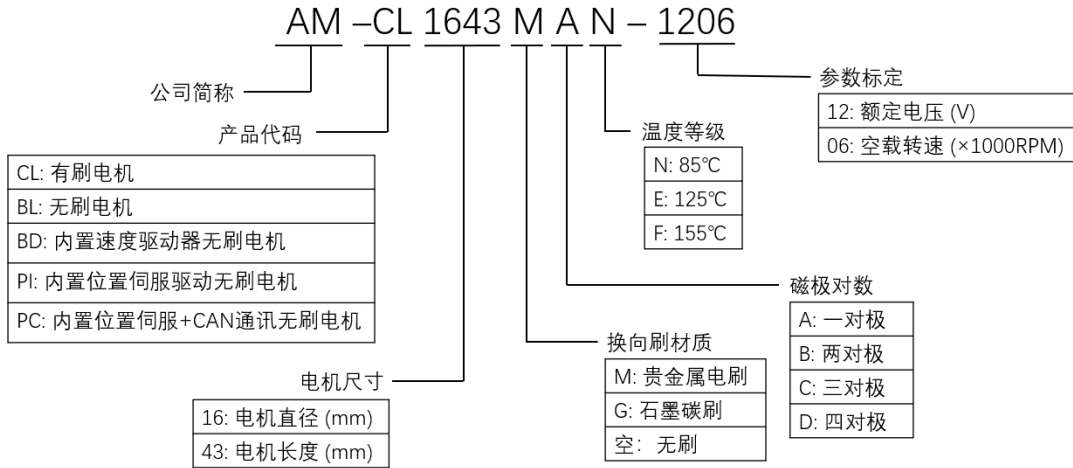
AM –CL 1643 M A N – 1206

公司简称

产品代码

| CL: 有刷电机 |
|---|
| BL: 无刷电机 |
| BD: 内置速度驱动器无刷电机 |
| PI: 内置位置伺服驱动无刷电机 |
| PC: 内置位置伺服+CAN通讯无刷电机 |

电机尺寸

| 16: 电机直径 (mm) |
|---|
| 43: 电机长度 (mm) |

换向刷材质

| M: 贵金属电刷 |
|---|
| G: 石墨碳刷 |
| 空: 无刷 |

磁极对数

| A: 一对极 |
|---|
| B: 两对极 |
| C: 三对极 |
| D: 四对极 |

温度等级

| N: 85℃ |
|---|
| E: 125℃ |
| F: 155℃ |

参数标定

| 12: 额定电压 (V) |
|---|
| 06: 空载转速 (×1000RPM) |